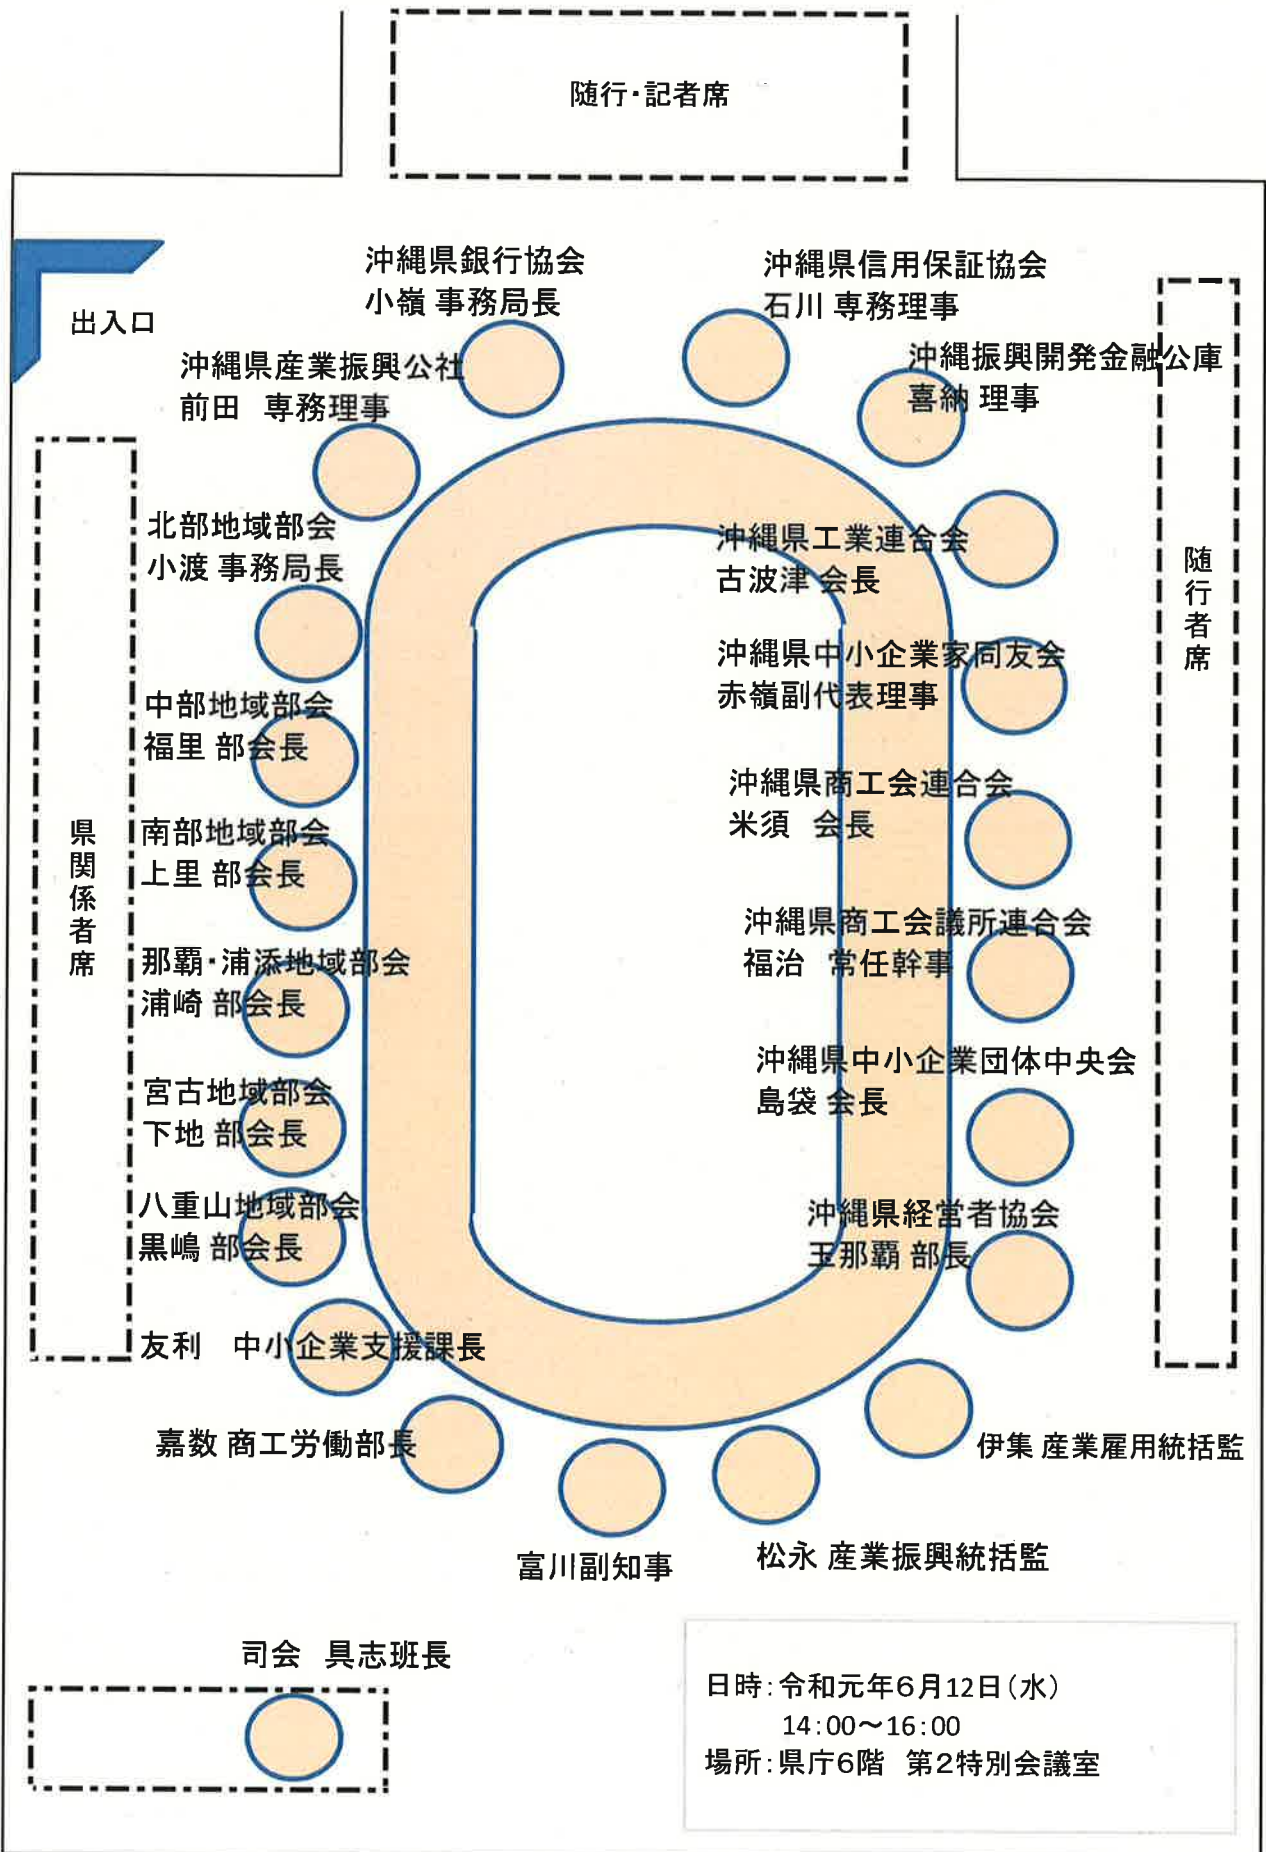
随行・記者席

出入口

沖縄県銀行協会
小嶺 事務局長

沖縄県信用保証協会
石川 専務理事

沖縄県産業振興公社
前田 専務理事

沖縄振興開発金融公庫
喜納 理事

随行者席

県関係者席

北部地域部会
小渡 事務局長

沖縄県工業連合会
古波津 会長

沖縄県中小企業家同友会
赤嶺副代表理事

中部地域部会
福里 部会長

沖縄県商工会連合会
米須 会長

南部地域部会
上里 部会長

沖縄県商工会議所連合会
福治 常任幹事

那覇・浦添地域部会
浦崎 部会長

沖縄県中小企業団体中央会
島袋 会長

宮古地域部会
下地 部会長

八重山地域部会
黒嶋 部会長

沖縄県経営者協会
玉那覇 部長

友利 中小企業支援課長

嘉数 商工労働部長

伊集 産業雇用統括監

富川副知事

松永 産業振興統括監

司会 具志班長

日時：令和元年6月12日（水）
14：00～16：00
場所：県庁6階 第2特別会議室